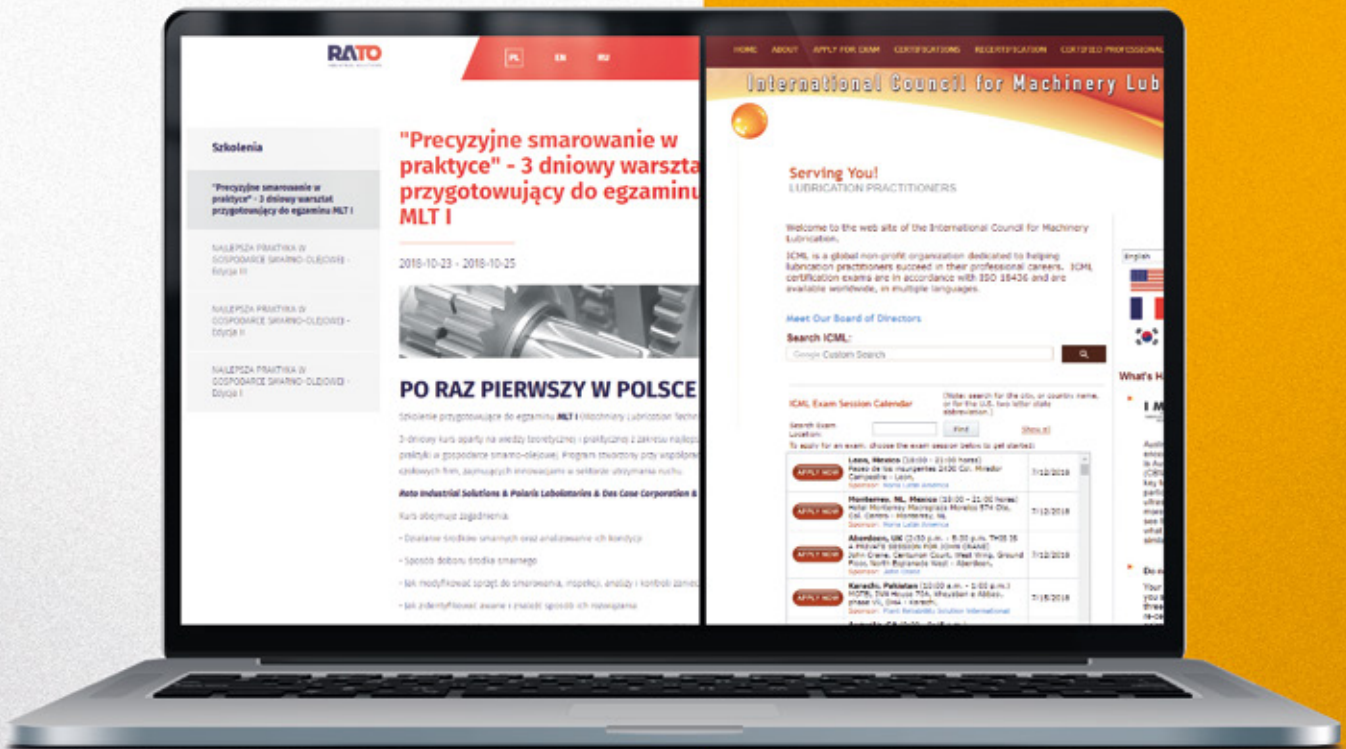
RATO

PL EN RU

Szkolenia

"Precyzyjne smarowanie w praktyce" - 3 dniowy warsztat przygotowujący do egzaminu MLT I

NAJLEPSZA PRAKTYKA W GOSPODARCE SMARNO-OLEJOWEJ - Edycja III

NAJLEPSZA PRAKTYKA W GOSPODARCE SMARNO-OLEJOWEJ - Edycja II

NAJLEPSZA PRAKTYKA W GOSPODARCE SMARNO-OLEJOWEJ - Edycja I

"Precyzyjne smarowanie w praktyce" - 3 dniowy warsztat przygotowujący do egzaminu MLT I

2018-10-23 - 2018-10-25

PO RAZ PIERWSZY W POLSCE

Szkolenie przygotowujące do egzaminu MLT I (Machinery Lubrication Techn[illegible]

3-dniowy kurs oparty na wiedzy teoretycznej i praktycznej z zakresu najlep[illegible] praktyki w gospodarce smarno-olejowej. Program stworzony przy współpra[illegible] czołowych firm, zajmujących innowacjami w sektorze utrzymania ruchu

Rato Industrial Solutions & Polaris Laboratories & Des Case Corporation & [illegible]

Kurs obejmuje zagadnienia:

- Działanie środków smarnych oraz analizowanie ich kondycji
- Sposób doboru środka smarnego
- Jak modyfikować sprzęt do smarowania, inspekcji, analizy i kontroli zanie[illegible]
- Jak zidentyfikować awarie i znaleźć sposób ich rozwiązania

HOME ABOUT APPLY FOR EXAM CERTIFICATIONS RECERTIFICATION CERTIFIED PROFESSIONAL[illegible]

International Council for Machinery Lub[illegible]

Serving You!
LUBRICATION PRACTITIONERS

Welcome to the web site of the International Council for Machinery Lubrication.

ICML is a global non-profit organization dedicated to helping lubrication practitioners succeed in their professional careers. ICML certification exams are in accordance with ISO 18436 and are available worldwide, in multiple languages.

Meet Our Board of Directors

Search ICML:
Google Custom Search

English

What's H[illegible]

ICML Exam Session Calendar

Search Exam Location: Find Show all

To apply for an exam, choose the exam session below to get started:

| | | |
|---|---|---|
| APPLY NOW | Leon, Mexico (10:00 - 21:00 hora) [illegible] | 7/12/2018 |
| APPLY NOW | Monterrey, NL, Mexico (10:00 - 21:00 horas) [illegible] | 7/12/2018 |
| APPLY NOW | Aberdeen, UK (2:00 p.m. - 5:30 p.m. THIS IS A PRIVATE SESSION FOR JOHN CRANE) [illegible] | 7/12/2018 |
| APPLY NOW | Karachi, Pakistan (10:00 a.m. - 1:00 p.m.) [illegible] | 7/15/2018 |